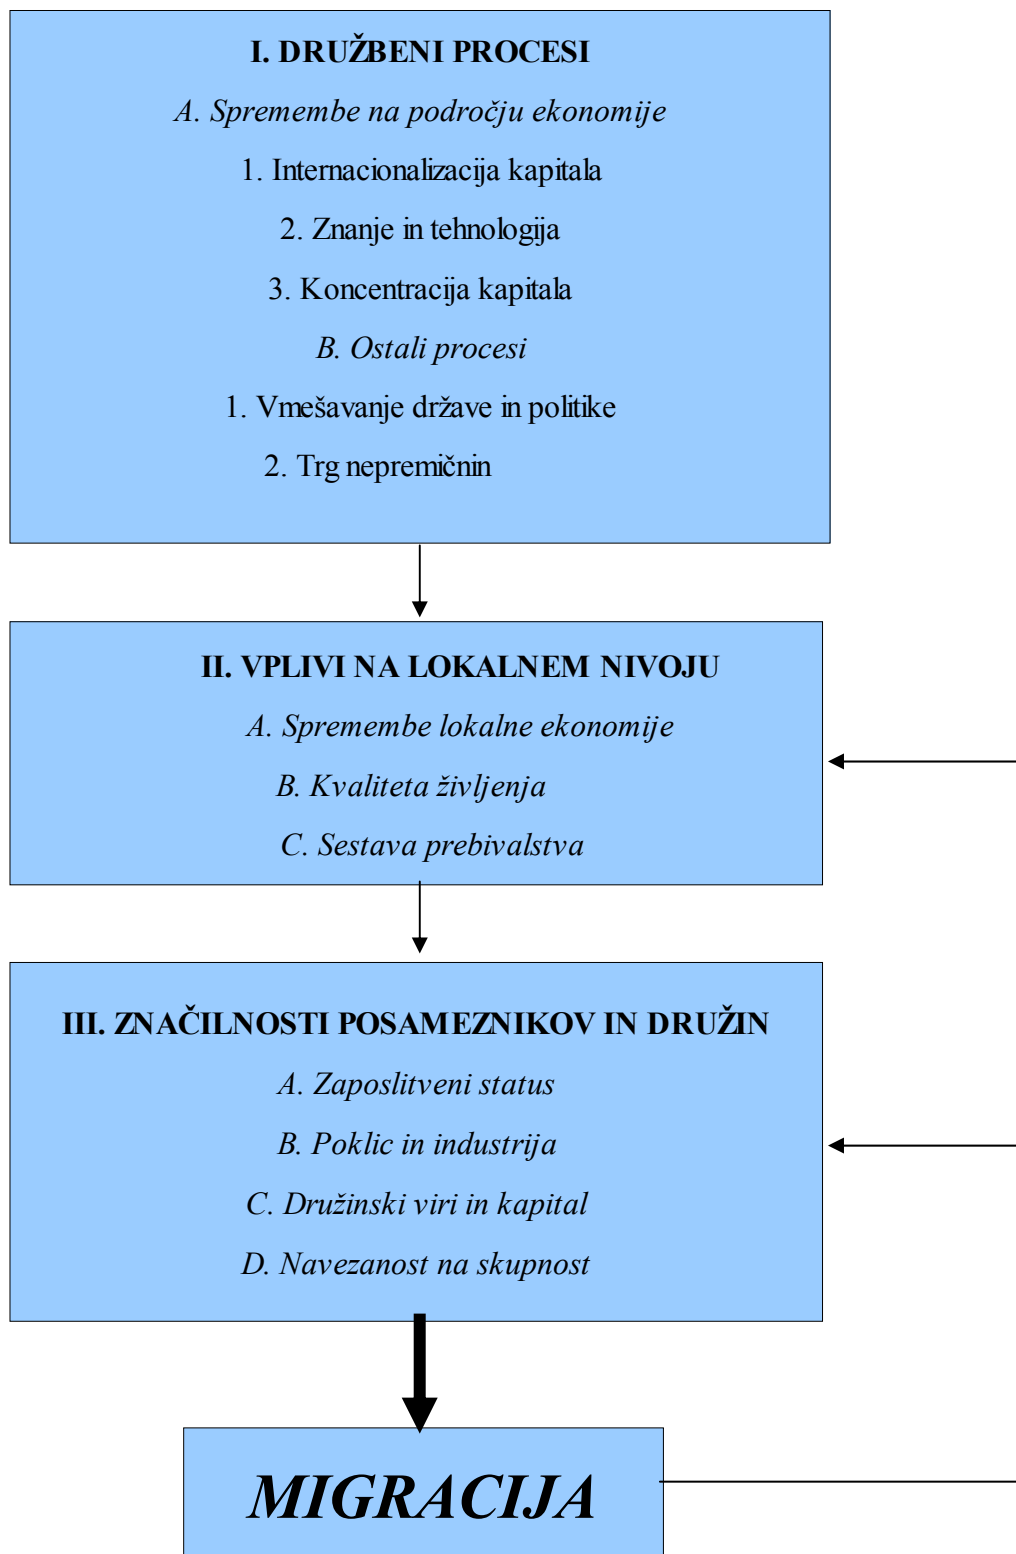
I. DRUŽBENI PROCESI

A. Spremembe na področju ekonomije

1. Internacionalizacija kapitala

2. Znanje in tehnologija

3. Koncentracija kapitala

B. Ostali procesi

1. Vmešavanje države in politike

2. Trg nepremičnin

II. VPLIVI NA LOKALNEM NIVOJU

A. Spremembe lokalne ekonomije

B. Kvaliteta življenja

C. Sestava prebivalstva

III. ZNAČILNOSTI POSAMEZNIKOV IN DRUŽIN

A. Zaposlitveni status

B. Poklic in industrija

C. Družinski viri in kapital

D. Navezanost na skupnost

MIGRACIJA